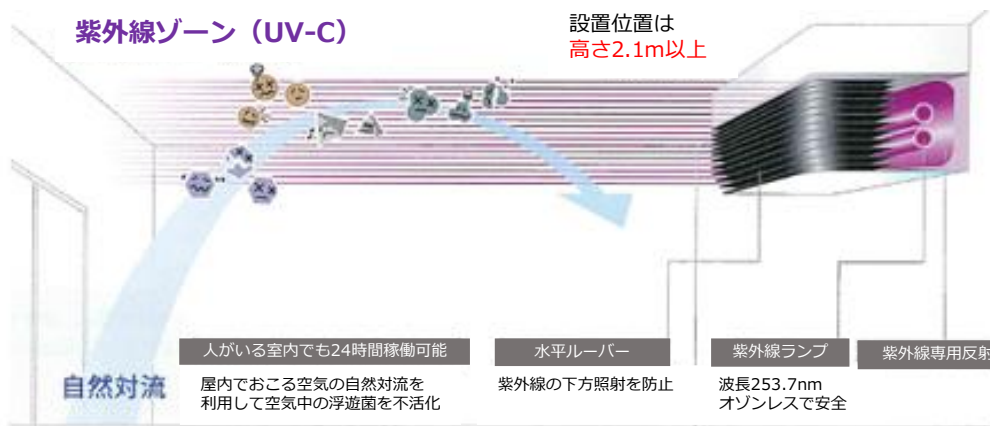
紫外線ゾーン（UV-C）

設置位置は
高さ2.1m以上

人がいる室内でも24時間稼働可能

自然対流

屋内でおこる空気の自然対流を
利用して空気中の浮遊菌を不活化

水平ルーバー

紫外線の下方照射を防止

紫外線ランプ

波長253.7nm
オゾンレスで安全

紫外線専用反射